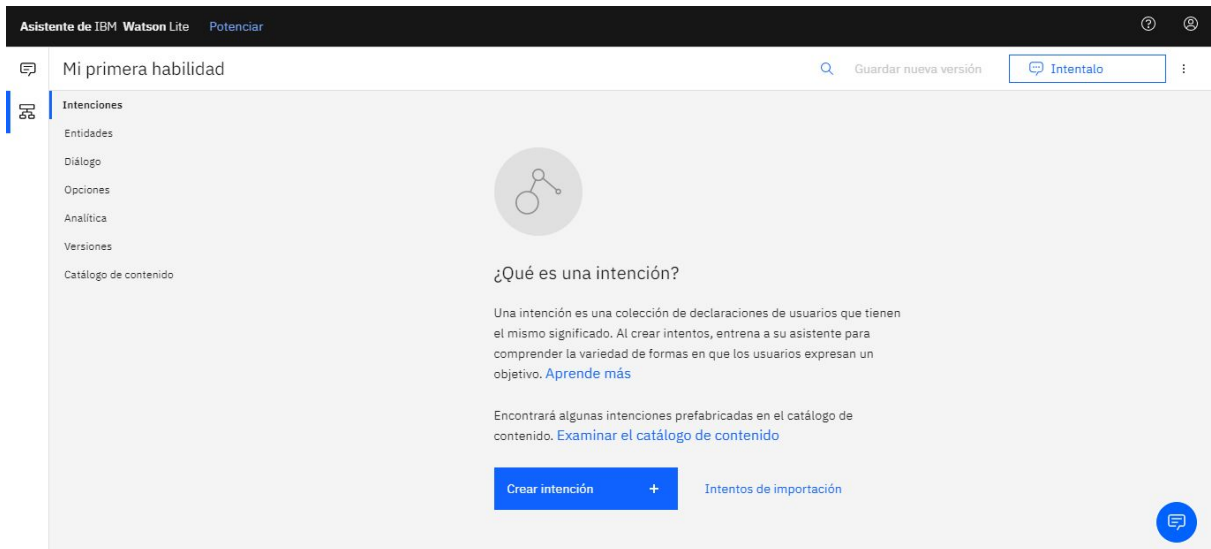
Asistente de IBM Watson Lite Potenciar

Mi primera habilidad

Guardar nueva versión

Intentalo

Intenciones
Entidades
Diálogo
Opciones
Analítica
Versiones
Catálogo de contenido

¿Qué es una intención?

Una intención es una colección de declaraciones de usuarios que tienen el mismo significado. Al crear intentos, entrena a su asistente para comprender la variedad de formas en que los usuarios expresan un objetivo. Aprende más

Encontrará algunas intenciones prefabricadas en el catálogo de contenido. Examinar el catálogo de contenido

Crear intención +

Intentos de importación